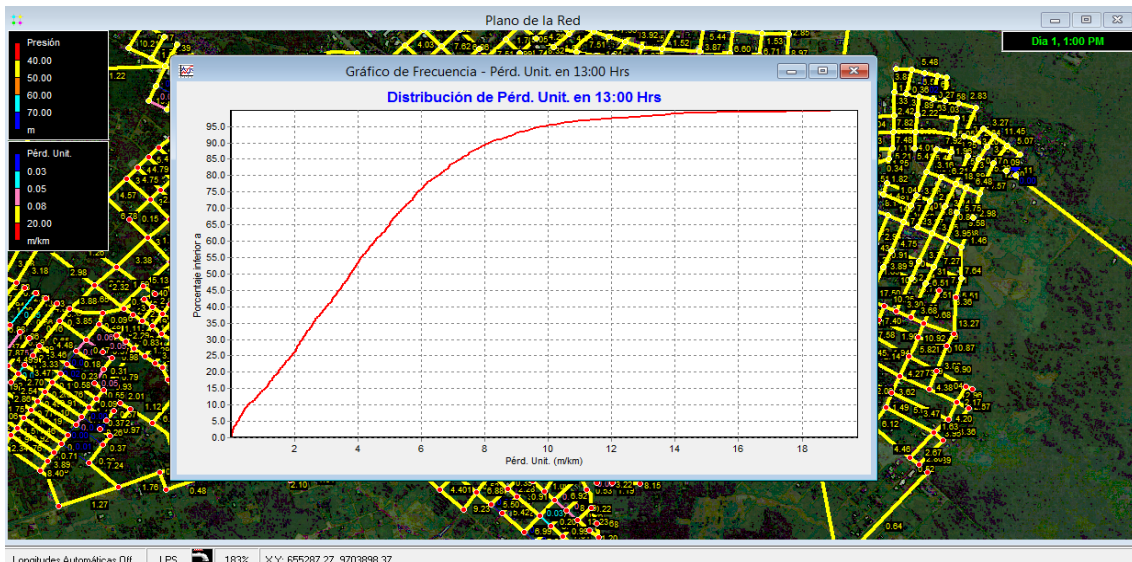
Plano de la Red

Día 1, 1:00 PM

Presión
40.00
50.00
60.00
70.00
m

Pérd. Unit.
0.03
0.05
0.08
20.00
m/km

Gráfico de Frecuencia - Pérd. Unit. en 13:00 Hrs

Distribución de Pérd. Unit. en 13:00 Hrs

Porcentaje inferior a

95.0
90.0
85.0
80.0
75.0
70.0
65.0
60.0
55.0
50.0
45.0
40.0
35.0
30.0
25.0
20.0
15.0
10.0
5.0
0.0

2
4
6
8
10
12
14
16
18

Pérd. Unit. (m/km)

Longitudes Automáticas Off | LPS | 183% | X,Y: 655287.27, 9703898.37